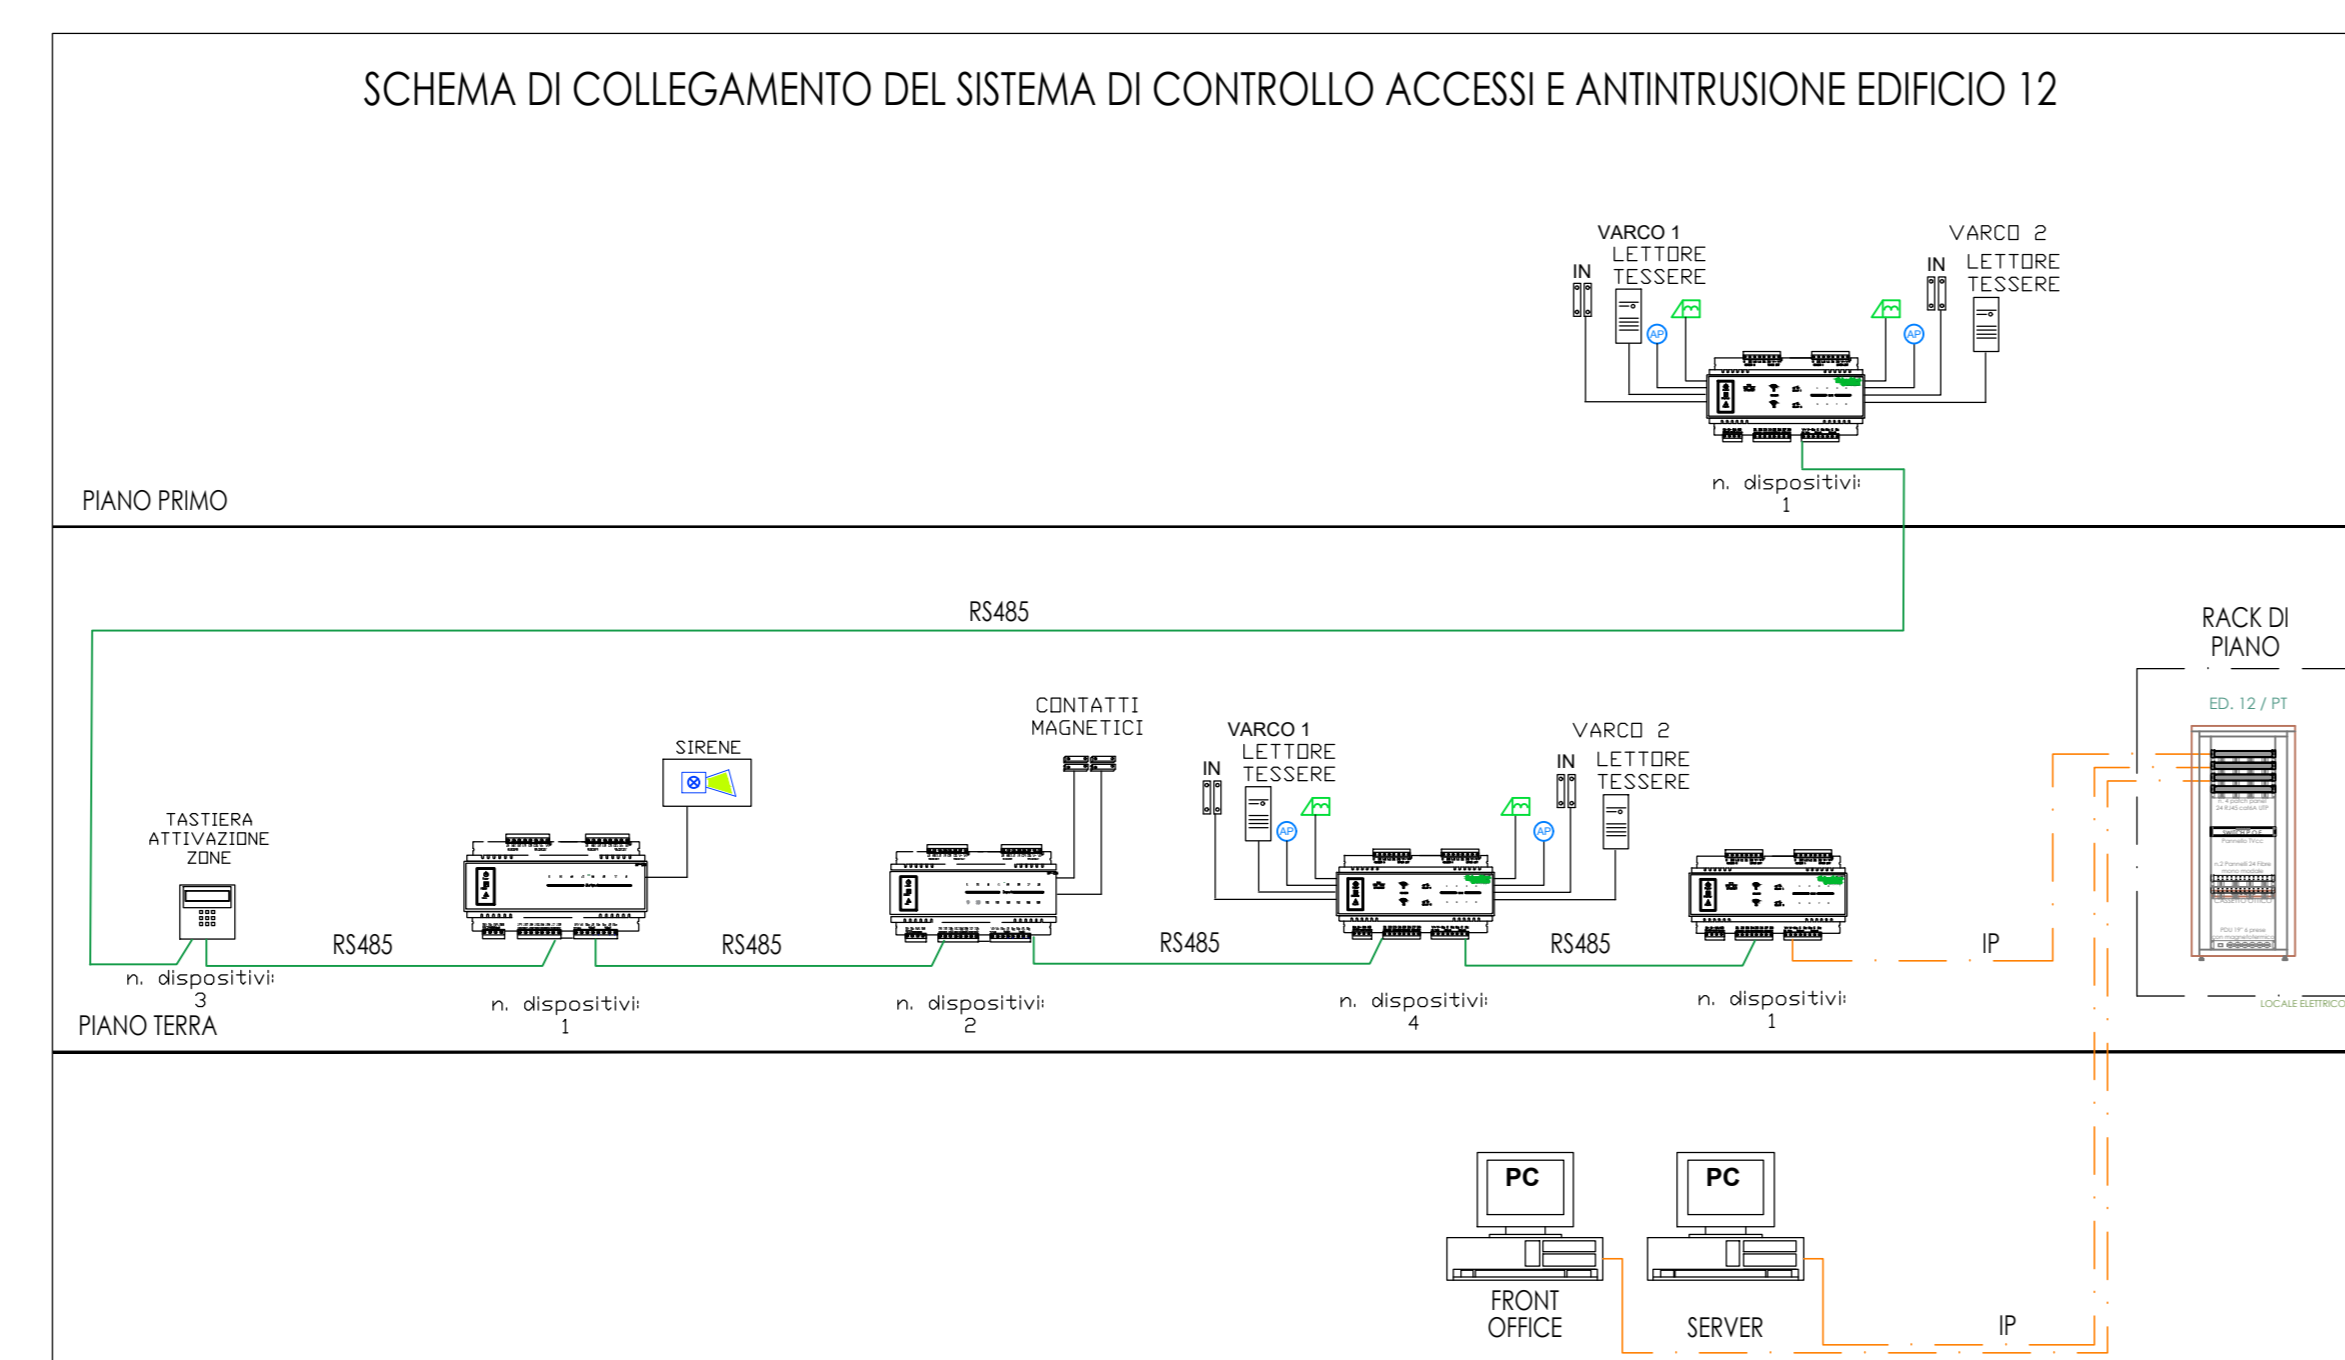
SCHEMA DI COLLEGAMENTO DEL SISTEMA DI CONTROLLO ACCESSI E ANTINTRUSIONE EDIFICIO 12

VARCO 1
IN
LETTORE TESSERE
AP

VARCO 2
IN
LETTORE TESSERE
AP

n. dispositivi: 1

PIANO PRIMO

RS485

RACK DI PIANO
ED. 12 / PT

CONTATTI MAGNETICI

SIRENE

TASTIERA ATTIVAZIONE ZONE

VARCO 1
IN
LETTORE TESSERE
AP

VARCO 2
IN
LETTORE TESSERE
AP

RS485
RS485
RS485
RS485
IP

n. dispositivi: 3
PIANO TERRA
n. dispositivi: 1
n. dispositivi: 2
n. dispositivi: 4
n. dispositivi: 1

LOCALE ELETTRICO

PC
PC
FRONT OFFICE
SERVER
IP